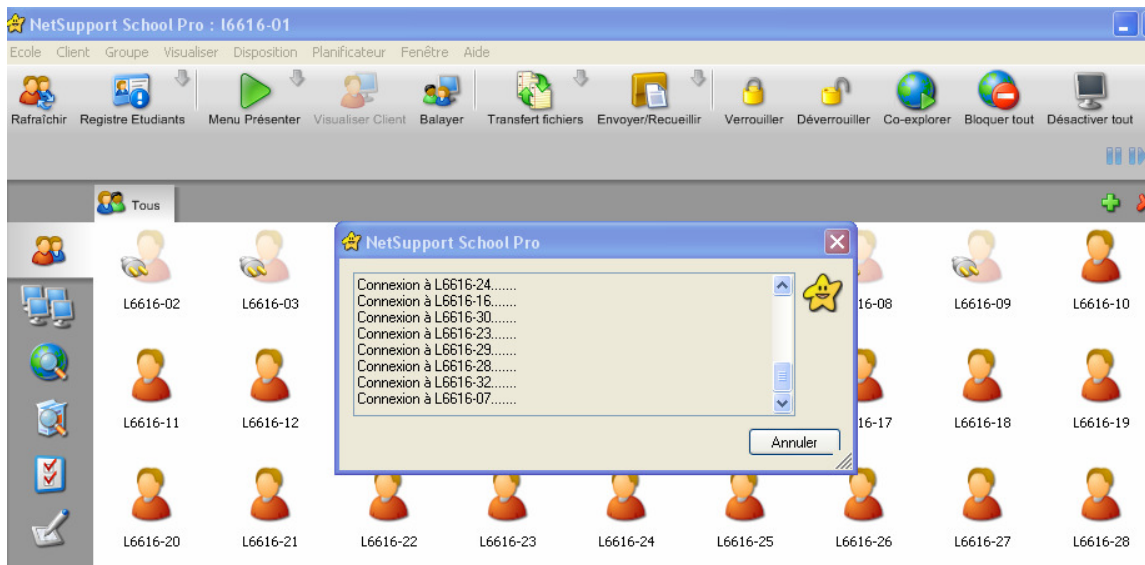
NetSupport School Pro : l6616-01

Ecole Client Groupe Visualiser Disposition Planificateur Fenêtre Aide

Rafraîchir Registre Etudiants Menu Présenter Visualiser Client Balayer Transfert fichiers Envoyer/Recueillir Verrouiller Déverrouiller Co-explorer Bloquer tout Désactiver tout

Tous

L6616-02 L6616-03 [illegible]16-08 L6616-09 L6616-10

L6616-11 L6616-12 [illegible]16-17 L6616-18 L6616-19

L6616-20 L6616-21 L6616-22 L6616-23 L6616-24 L6616-25 L6616-26 L6616-27 L6616-28

NetSupport School Pro

Connexion à L6616-24.......
Connexion à L6616-16.......
Connexion à L6616-30.......
Connexion à L6616-23.......
Connexion à L6616-29.......
Connexion à L6616-28.......
Connexion à L6616-32.......
Connexion à L6616-07.......

Annuler